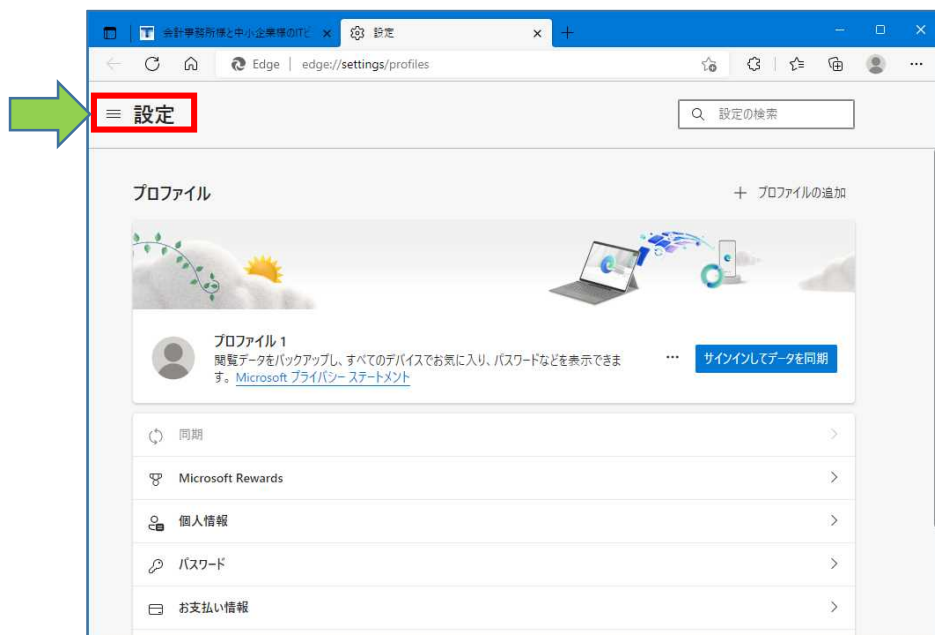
会計事務所様と中小企業様のITピ ×
設定 ×
+

Edge | edge://settings/profiles

設定

設定の検索

プロファイル

+ プロファイルの追加

プロファイル 1
閲覧データをバックアップし、すべてのデバイスでお気に入り、パスワードなどを表示できます。Microsoft プライバシー ステートメント

サインインしてデータを同期

同期

Microsoft Rewards

個人情報

パスワード

お支払い情報